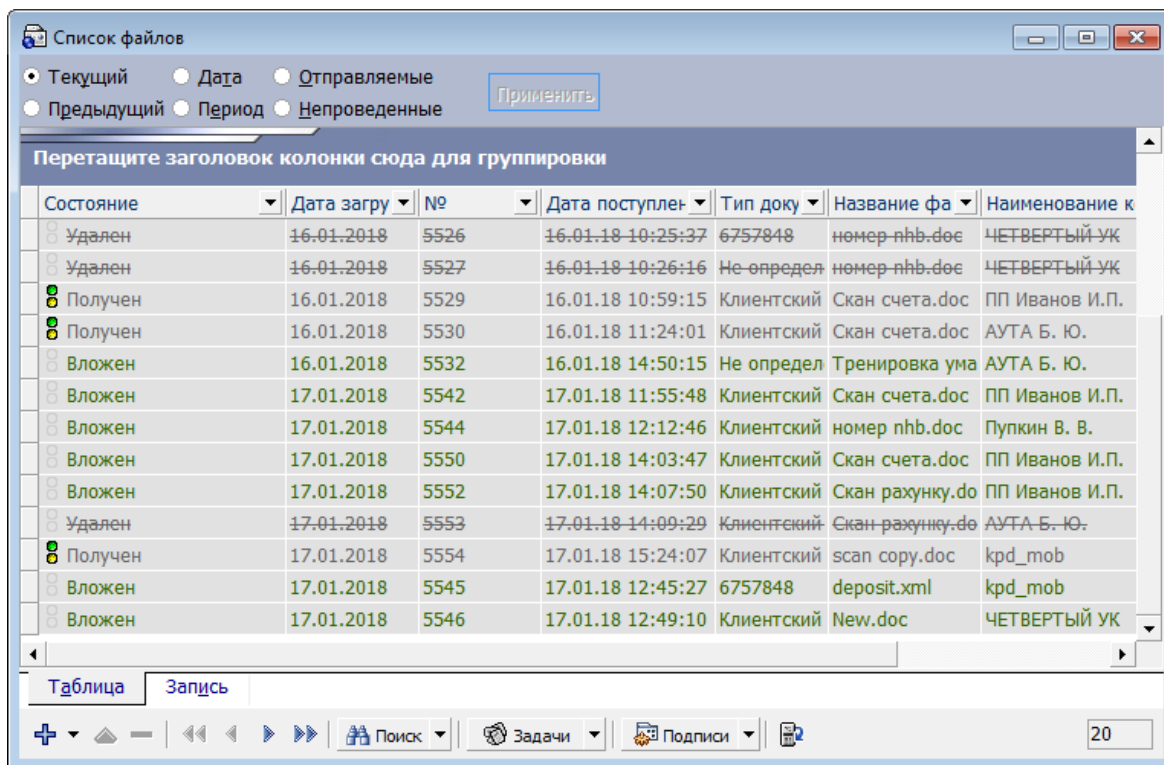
Список файлов

Текущий
Дата
Отправляемые
Предыдущий
Период
Непроведенные
Применить

Перетащите заголовок колонки сюда для группировки

| Состояние | Дата загру | № | Дата поступлен | Тип доку | Название фа | Наименование к |
|---|---|---|---|---|---|---|
| Удален | 16.01.2018 | 5526 | 16.01.18 10:25:37 | 6757848 | номер nhb.doc | ЧЕТВЕРТЫЙ УК |
| Удален | 16.01.2018 | 5527 | 16.01.18 10:26:16 | Не определ | номер nhb.doc | ЧЕТВЕРТЫЙ УК |
| Получен | 16.01.2018 | 5529 | 16.01.18 10:59:15 | Клиентский | Скан счета.doc | ПП Иванов И.П. |
| Получен | 16.01.2018 | 5530 | 16.01.18 11:24:01 | Клиентский | Скан счета.doc | АУТА Б. Ю. |
| Вложен | 16.01.2018 | 5532 | 16.01.18 14:50:15 | Не определ | Тренировка ума | АУТА Б. Ю. |
| Вложен | 17.01.2018 | 5542 | 17.01.18 11:55:48 | Клиентский | Скан счета.doc | ПП Иванов И.П. |
| Вложен | 17.01.2018 | 5544 | 17.01.18 12:12:46 | Клиентский | номер nhb.doc | Пупкин В. В. |
| Вложен | 17.01.2018 | 5550 | 17.01.18 14:03:47 | Клиентский | Скан счета.doc | ПП Иванов И.П. |
| Вложен | 17.01.2018 | 5552 | 17.01.18 14:07:50 | Клиентский | Скан рахунку.do | ПП Иванов И.П. |
| Удален | 17.01.2018 | 5553 | 17.01.18 14:09:29 | Клиентский | Скан рахунку.do | АУТА Б. Ю. |
| Получен | 17.01.2018 | 5554 | 17.01.18 15:24:07 | Клиентский | scan copy.doc | kpd_mob |
| Вложен | 17.01.2018 | 5545 | 17.01.18 12:45:27 | 6757848 | deposit.xml | kpd_mob |
| Вложен | 17.01.2018 | 5546 | 17.01.18 12:49:10 | Клиентский | New.doc | ЧЕТВЕРТЫЙ УК |

Таблица
Запись

Поиск
Задачи
Подписи
20